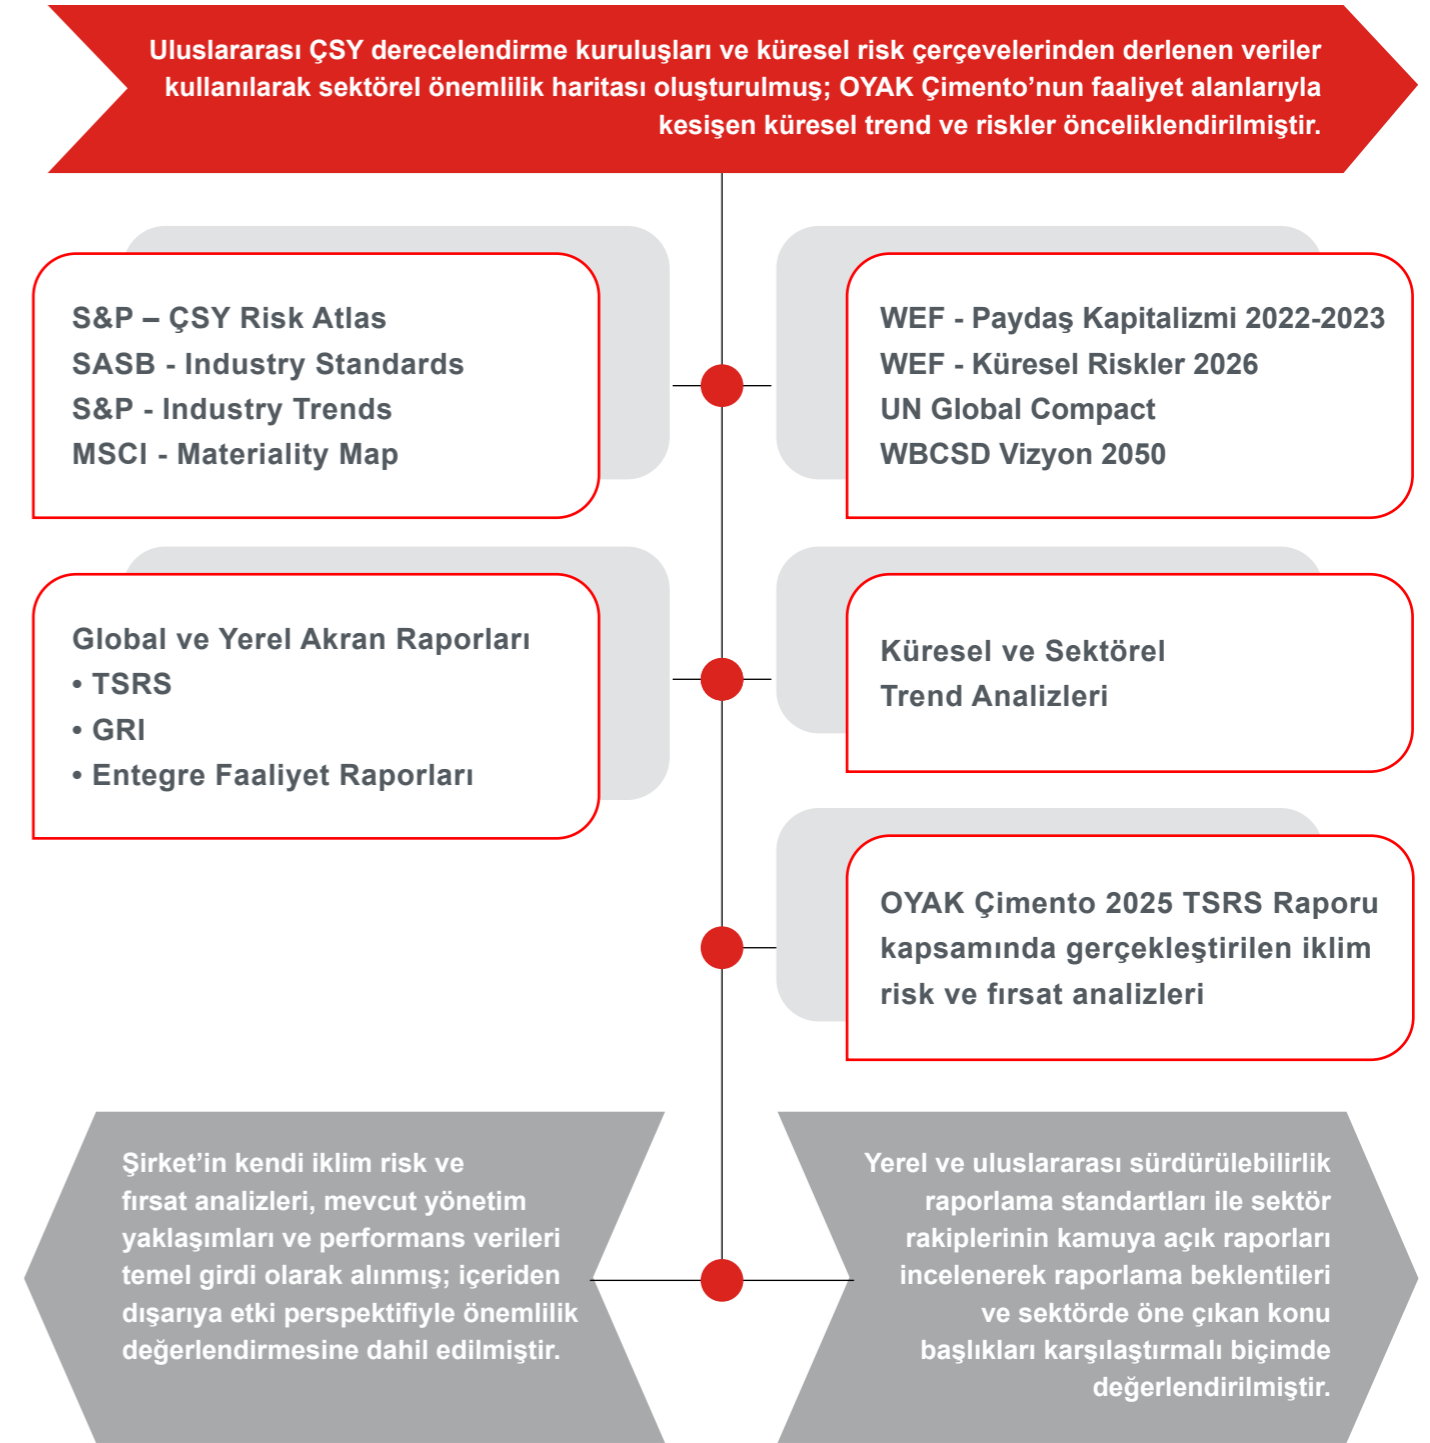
Uluslararası ÇSY derecelendirme kuruluşları ve küresel risk çerçevelerinden derlenen veriler kullanılarak sektörel önemlilik haritası oluşturulmuş; OYAK Çimento’nun faaliyet alanlarıyla kesişen küresel trend ve riskler önceliklendirilmiştir.

S&P – ÇSY Risk Atlas
SASB - Industry Standards
S&P - Industry Trends
MSCI - Materiality Map

WEF - Paydaş Kapitalizmi 2022-2023
WEF - Küresel Riskler 2026
UN Global Compact
WBCSD Vizyon 2050

Global ve Yerel Akran Raporları
• TSRS
• GRI
• Entegre Faaliyet Raporları

Küresel ve Sektörel Trend Analizleri

OYAK Çimento 2025 TSRS Raporu kapsamında gerçekleştirilen iklim risk ve fırsat analizleri

Şirket’in kendi iklim risk ve fırsat analizleri, mevcut yönetim yaklaşımları ve performans verileri temel girdi olarak alınmış; içeriden dışarıya etki perspektifiyle önemlilik değerlendirmesine dahil edilmiştir.

Yerel ve uluslararası sürdürülebilirlik raporlama standartları ile sektör rakiplerinin kamuya açık raporları incelenerek raporlama beklentileri ve sektörde öne çıkan konu başlıkları karşılaştırmalı biçimde değerlendirilmiştir.